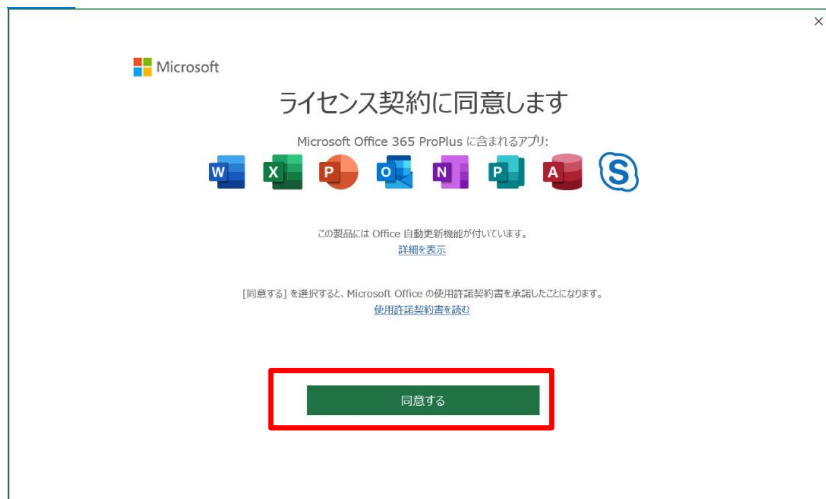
×

Microsoft

ライセンス契約に同意します

Microsoft Office 365 ProPlus に含まれるアプリ:

W X P O N P A S

この製品には Office 自動更新機能が付いています。
詳細を表示

[同意する] を選択すると、Microsoft Office の使用許諾契約書を承諾したことになります。
使用許諾契約書を読む

同意する